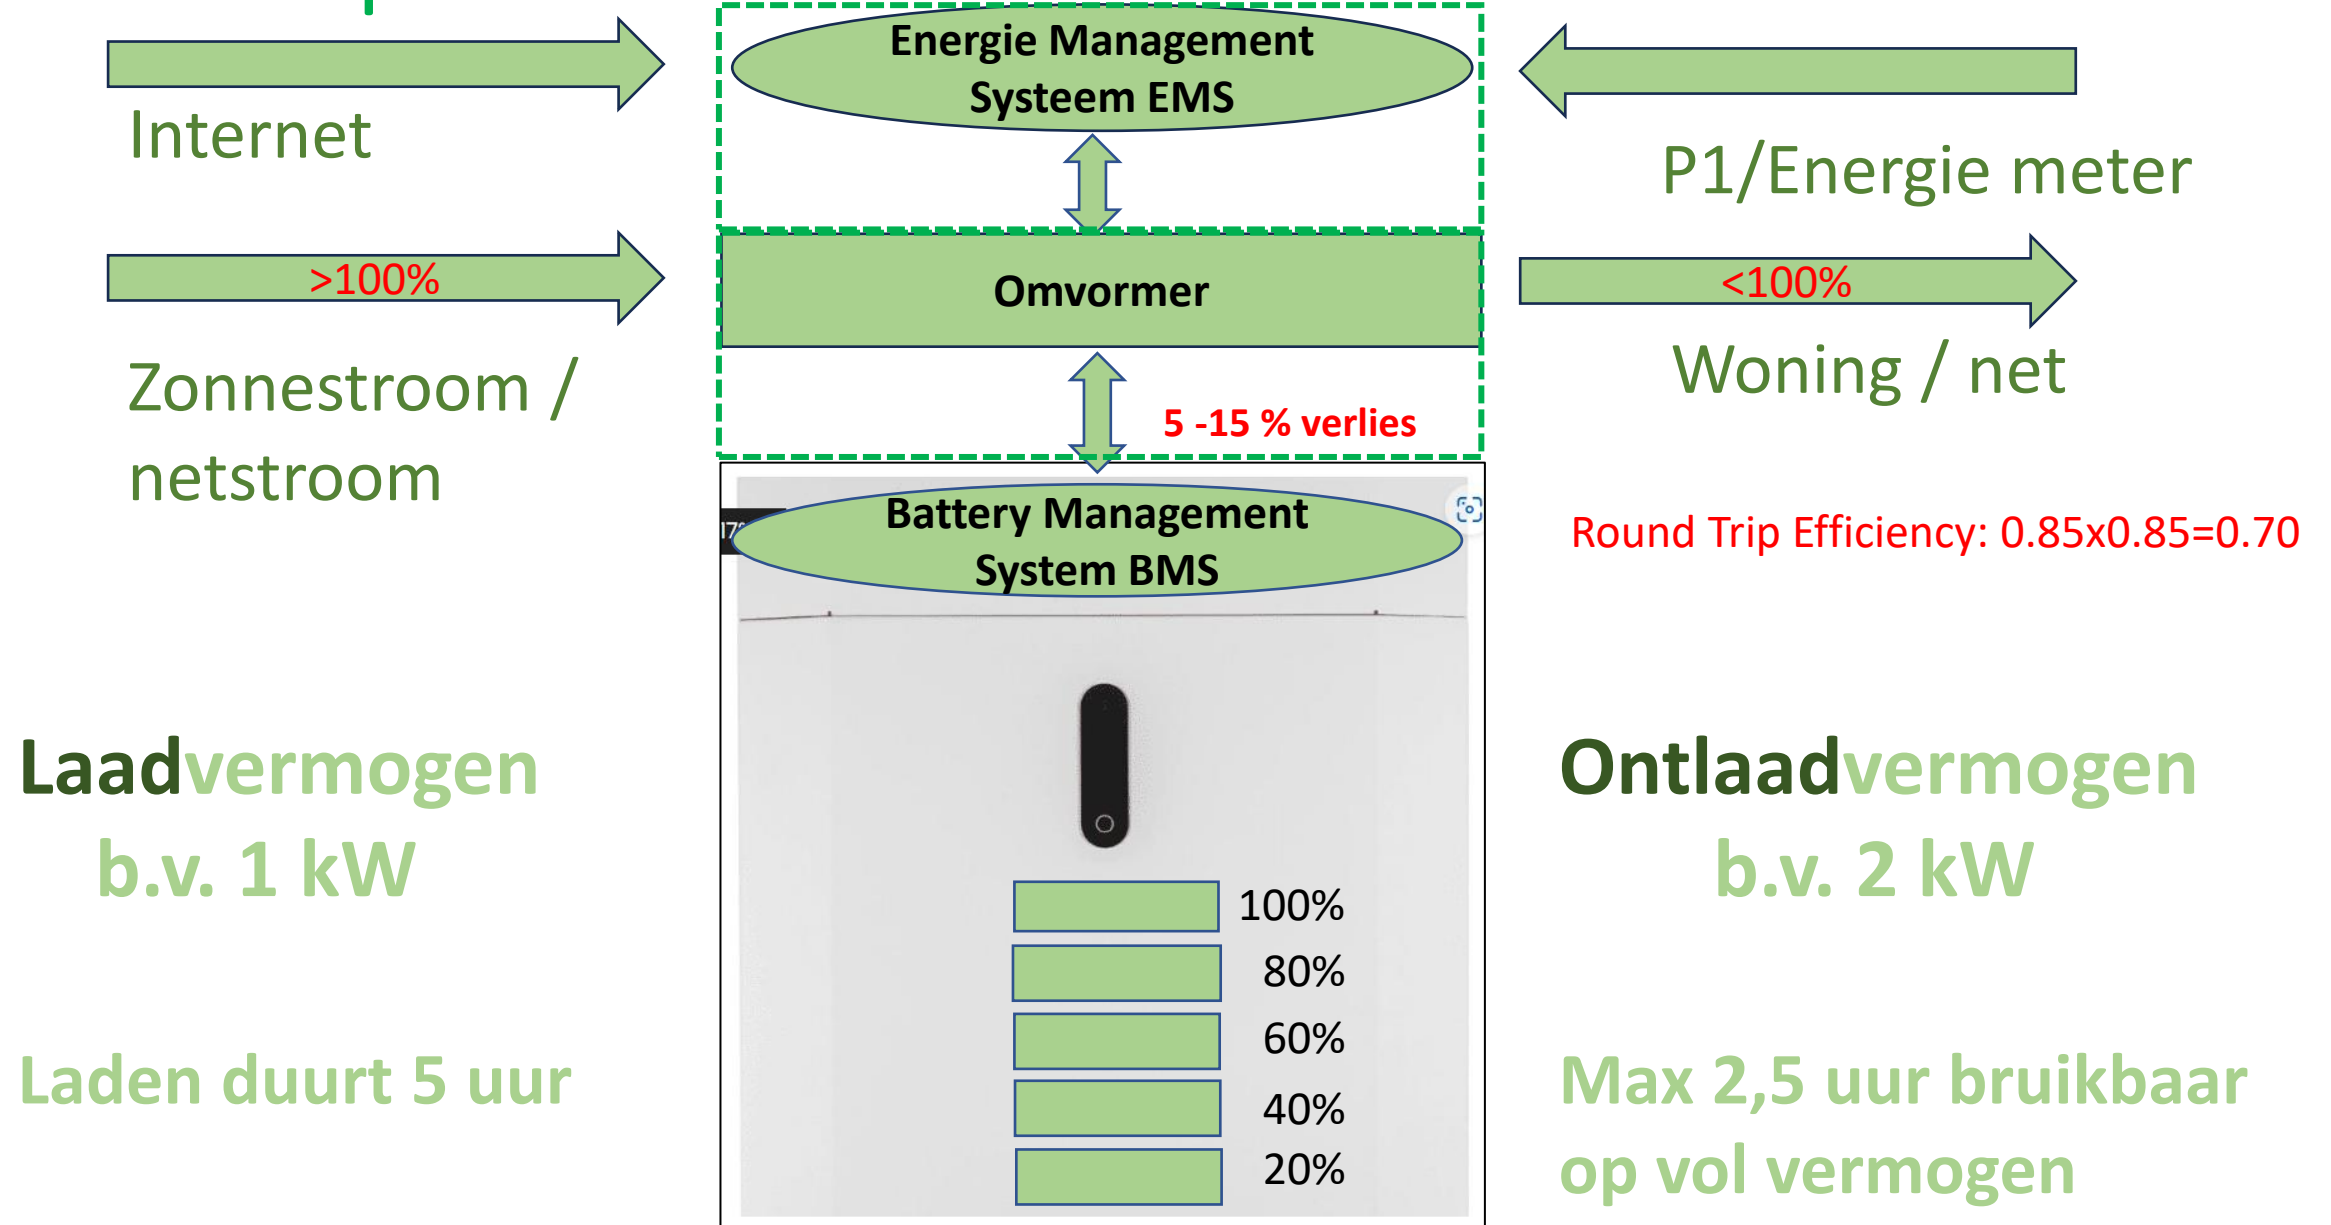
Internet

Energie Management Systeem EMS

P1/Energie meter

>100%

Omvormer

<100%

Zonnestroom / netstroom

5 -15 % verlies

Woning / net

Battery Management System BMS

Round Trip Efficiency: 0.85x0.85=0.70

Laadvermogen b.v. 1 kW

Ontlaadvermogen b.v. 2 kW

100%

80%

60%

40%

20%

Laden duurt 5 uur

Max 2,5 uur bruikbaar op vol vermogen